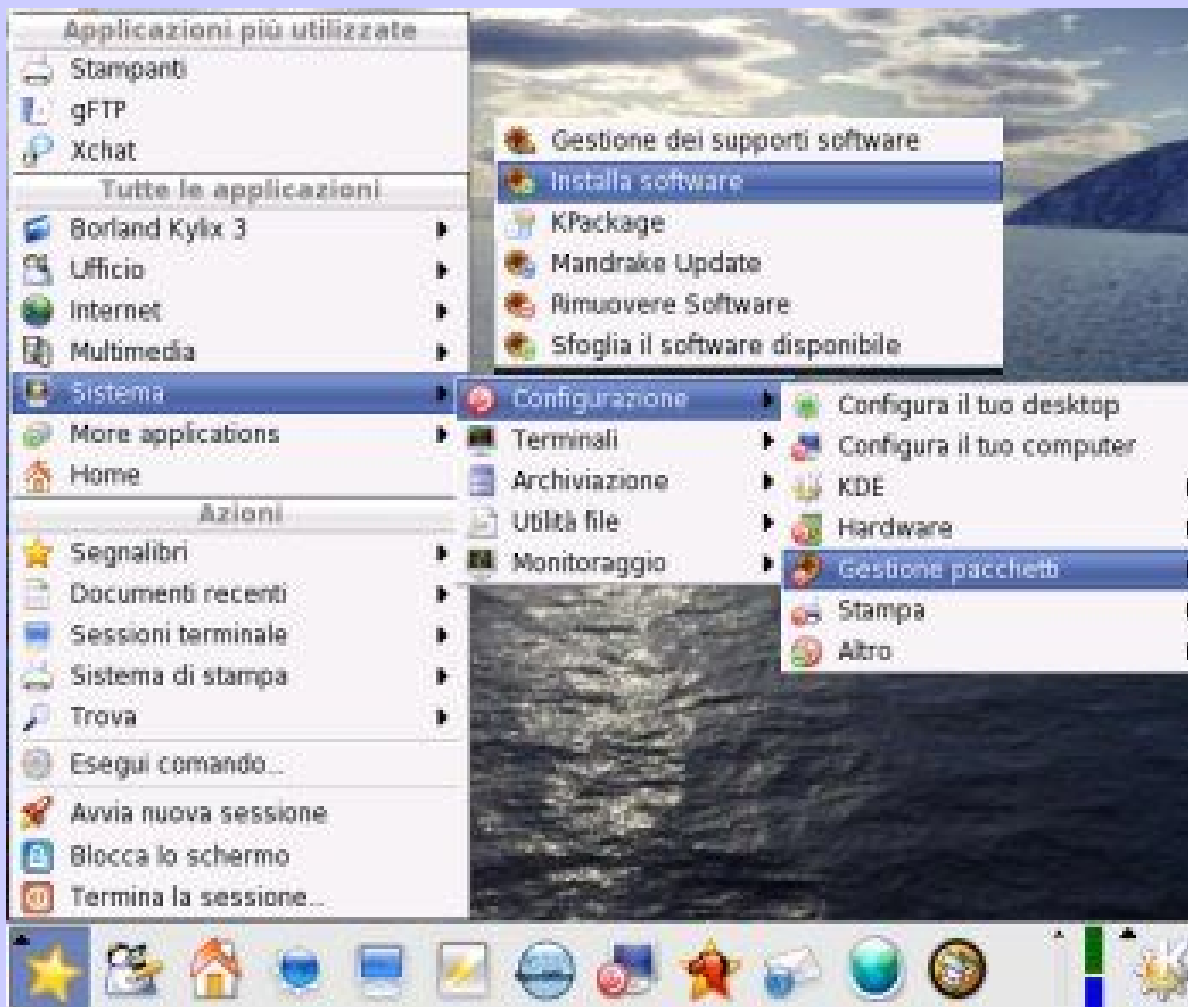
Applicazioni più utilizzate
Stampanti
gFTP
Xchat
Tutte le applicazioni
Borland Kylix 3
Ufficio
Internet
Multimedia
Sistema
More applications
Home
Azioni
Segnalibri
Documenti recenti
Sessioni terminale
Sistema di stampa
Trova
Esegui comando...
Avvia nuova sessione
Blocca lo schermo
Termina la sessione...

Gestione dei supporti software
Installa software
KPackage
Mandrake Update
Rimuovere Software
Sfoglia il software disponibile

Configurazione
Terminali
Archiviazione
Utilità file
Monitoraggio

Configura il tuo desktop
Configura il tuo computer
KDE
Hardware
Gestione pacchetti
Stampa
Altro